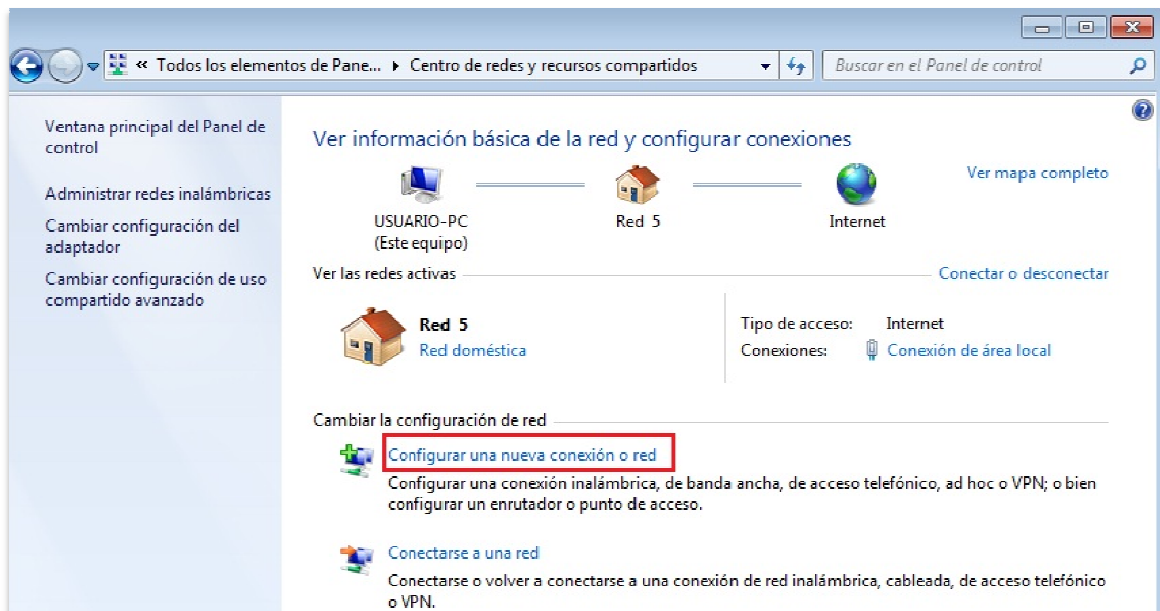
« Todos los elementos de Pane... ▸ Centro de redes y recursos compartidos

Buscar en el Panel de control

Ventana principal del Panel de control

Administrar redes inalámbricas

Cambiar configuración del adaptador

Cambiar configuración de uso compartido avanzado

Ver información básica de la red y configurar conexiones

Ver mapa completo

USUARIO-PC (Este equipo)

Red 5

Internet

Ver las redes activas

Conectar o desconectar

Red 5
Red doméstica

Tipo de acceso: Internet
Conexiones: Conexión de área local

Cambiar la configuración de red

Configurar una nueva conexión o red
Configurar una conexión inalámbrica, de banda ancha, de acceso telefónico, ad hoc o VPN; o bien configurar un enrutador o punto de acceso.

Conectarse a una red
Conectarse o volver a conectarse a una conexión de red inalámbrica, cableada, de acceso telefónico o VPN.